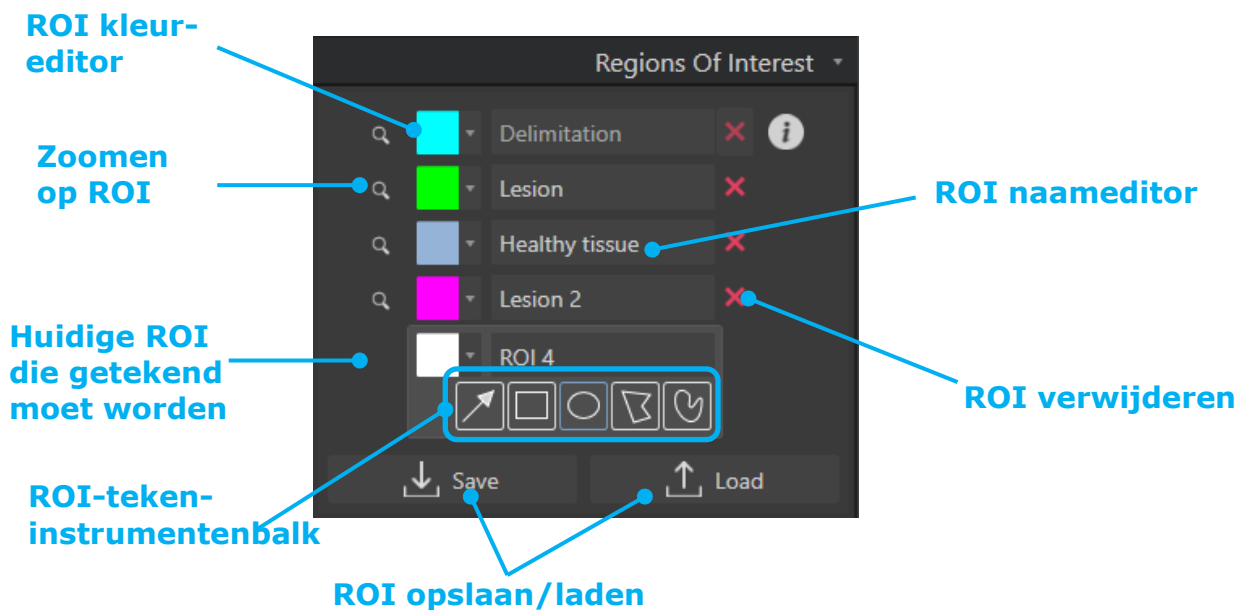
ROI kleureditor

Zoomen op ROI

Huidige ROI die getekend moet worden

ROI-tekeninstrumentenbalk

Regions Of Interest

Delimitation

Lesion

Healthy tissue

Lesion 2

ROI 4

Save

Load

ROI naameditor

ROI verwijderen

ROI opslaan/laden